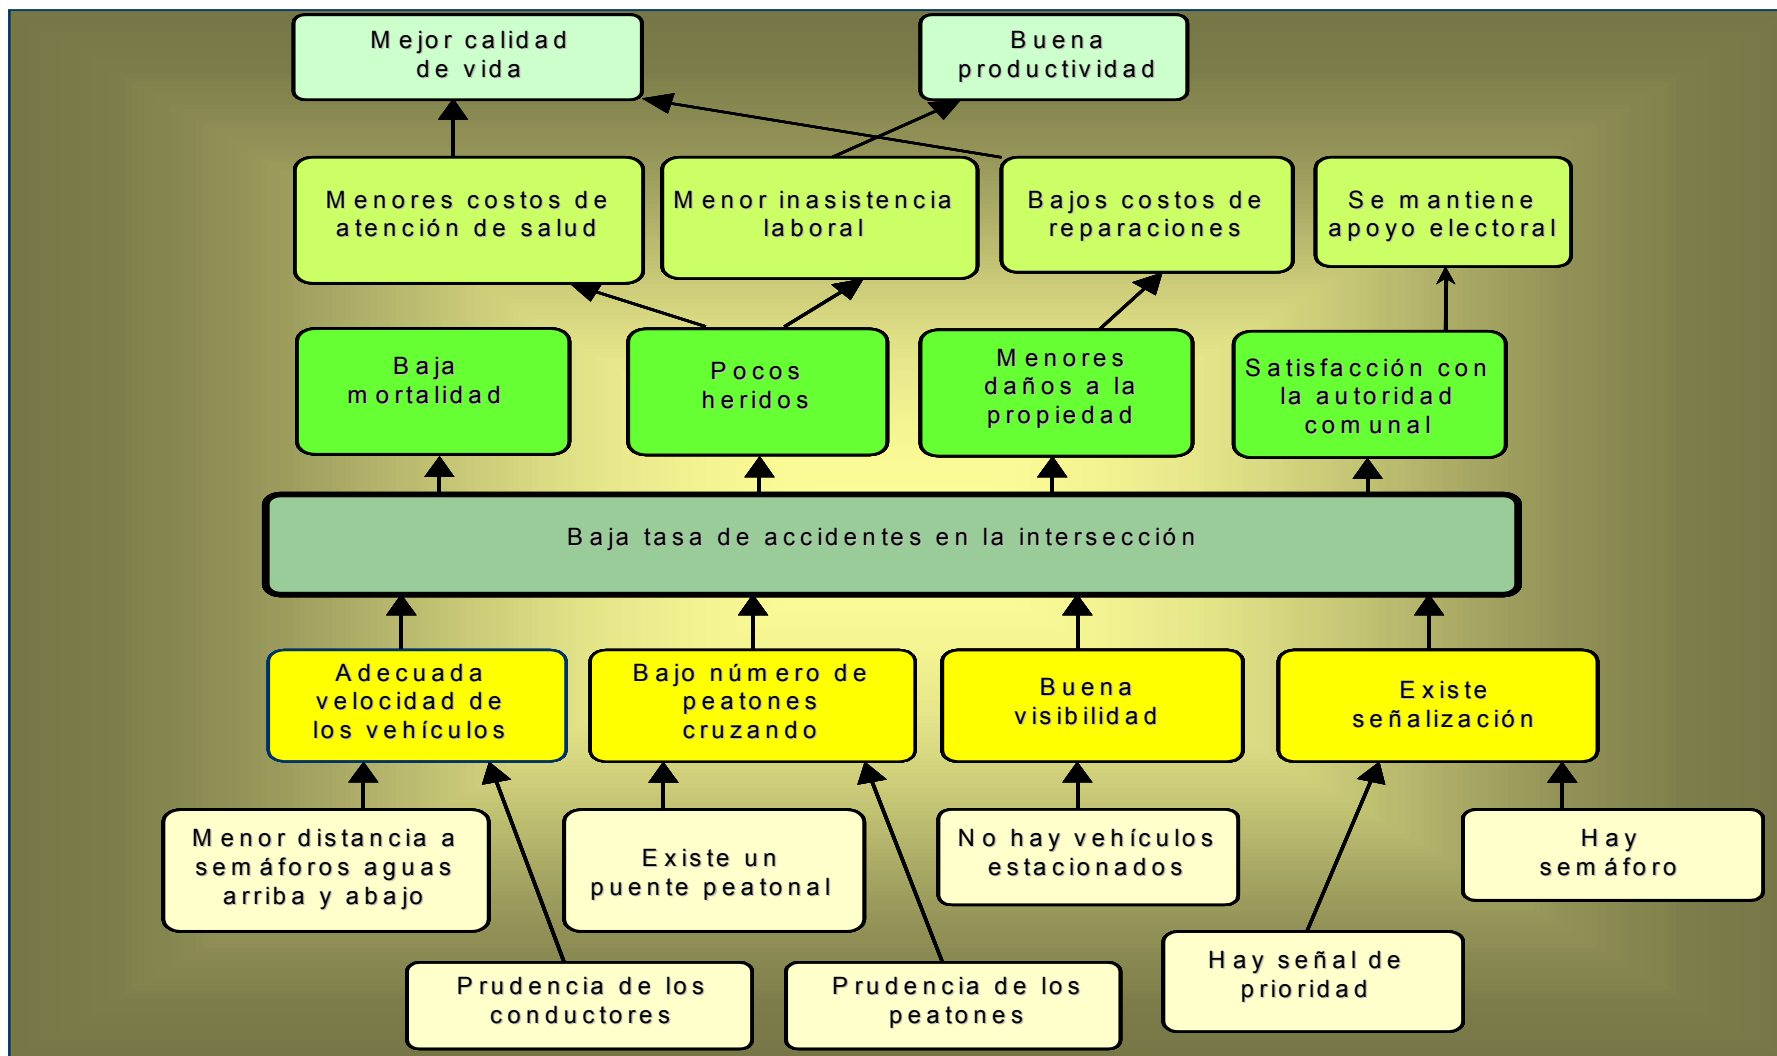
Mejor calidad de vida

Buena productividad

Menores costos de atención de salud

Menor inasistencia laboral

Bajos costos de reparaciones

Se mantiene apoyo electoral

Baja mortalidad

Pocos heridos

Menores daños a la propiedad

Satisfacción con la autoridad comunal

Baja tasa de accidentes en la intersección

Adecuada velocidad de los vehículos

Bajo número de peatones cruzando

Buena visibilidad

Existe señalización

Menor distancia a semáforos aguas arriba y abajo

Existe un puente peatonal

No hay vehículos estacionados

Hay semáforo

Prudencia de los conductores

Prudencia de los peatones

Hay señal de prioridad